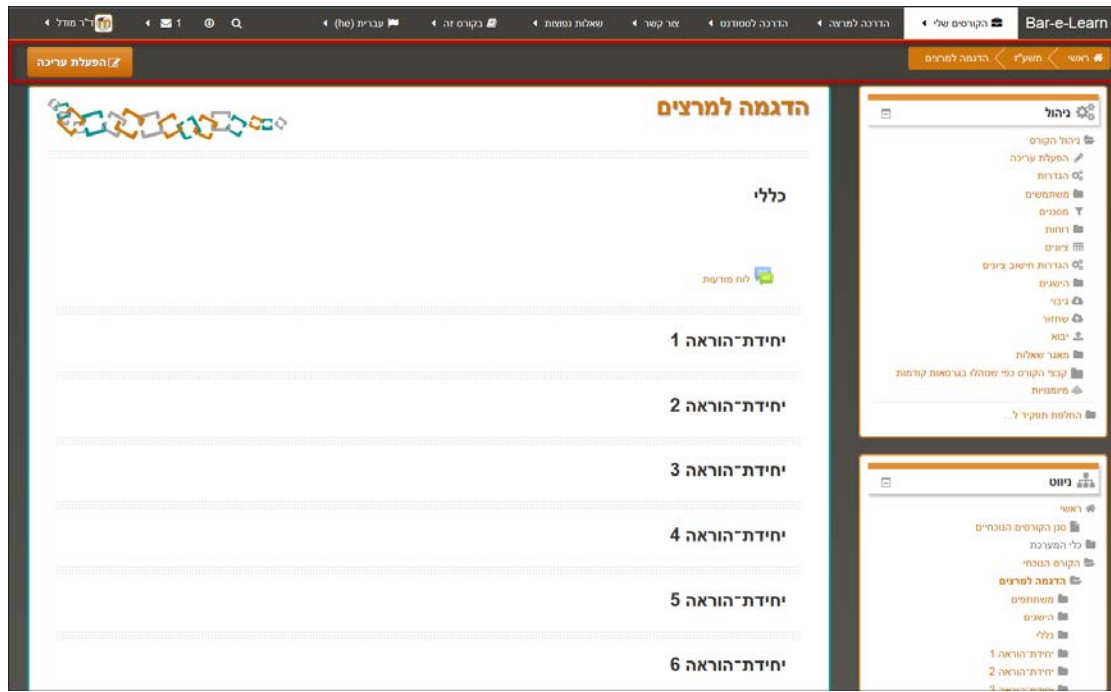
Bar-e-Learn
הקורסים שלי
הדרכה למרצה
הדרכה לסטודנט
צור קשר
שאלות נפוצות
בקורס זה
עברית (he)
1
ד"ר מודל

ראשי
תשע"ז
הדגמה למרצים
הפעלת עריכה

ניהול
ניהול הקורס
הפעלת עריכה
הגדרות
משתמשים
מסננים
דוחות
ציונים
הגדרות חישוב ציונים
הישגים
גיבוי
שחזור
יבוא
מאגר שאלות
קבצי הקורס כפי שנוהלו בגרסאות קודמות
מיומנויות
החלפת תפקיד ל...

ניווט
ראשי
סגן הקורסים הנוכחיים
כלי המערכת
הקורס הנוכחי
הדגמה למרצים
משתתפים
הישגים
כללי
יחידת־הוראה 1
יחידת־הוראה 2
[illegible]

הדגמה למרצים
כללי
לוח מודעות
יחידת־הוראה 1
יחידת־הוראה 2
יחידת־הוראה 3
יחידת־הוראה 4
יחידת־הוראה 5
יחידת־הוראה 6